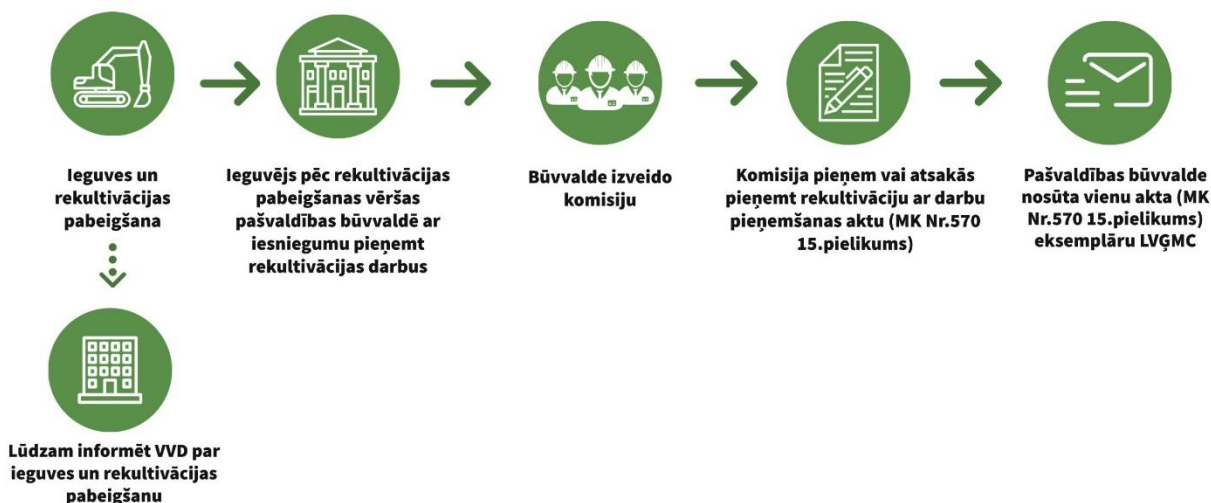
Ieguves un rekultivācijas pabeigšana

Ieguvējs pēc rekultivācijas pabeigšanas vēršas pašvaldības būvvaldē ar iesniegumu pieņemt rekultivācijas darbus

Būvvalde izveido komisiju

Komisija pieņem vai atsakās pieņemt rekultivāciju ar darbu pieņemšanas aktu (MK Nr.570 15.pielikums)

Pašvaldības būvvalde nosūta vienu akta (MK Nr.570 15.pielikums) eksemplāru LVĢMC

Lūdzam informēt VVD par ieguves un rekultivācijas pabeigšanu